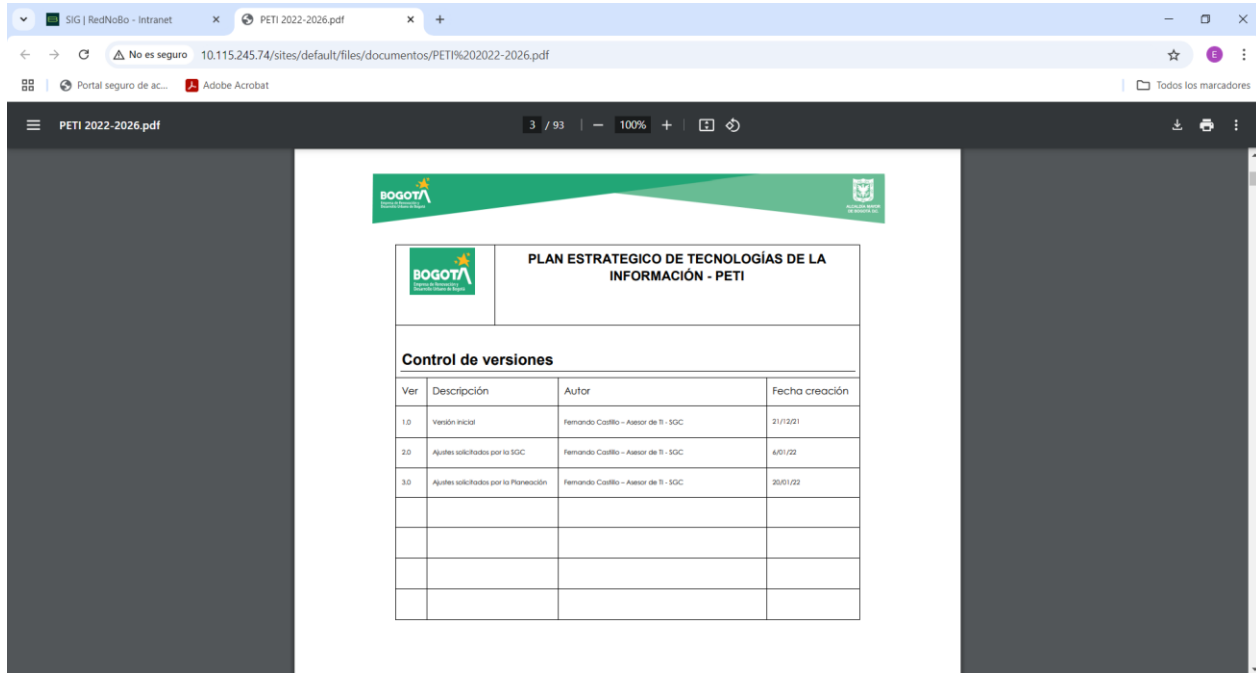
SIG | RedNoBo - Intranet
PETI 2022-2026.pdf
No es seguro 10.115.245.74/sites/default/files/documentos/PETI%202022-2026.pdf
Portal seguro de ac...
Adobe Acrobat
Todos los marcadores
PETI 2022-2026.pdf
3 / 93
100%

BOGOTÁ
Empresa de Renovación y Desarrollo Urbano de Bogotá
ALCALDÍA MAYOR DE BOGOTÁ D.C.

BOGOTÁ
Empresa de Renovación y Desarrollo Urbano de Bogotá

PLAN ESTRATEGICO DE TECNOLOGÍAS DE LA INFORMACIÓN - PETI

Control de versiones

| Ver | Descripción | Autor | Fecha creación |
|---|---|---|---|
| 1.0 | Versión inicial | Fernando Castillo – Asesor de TI - SGC | 21/12/21 |
| 2.0 | Ajustes solicitados por la SGC | Fernando Castillo – Asesor de TI - SGC | 6/01/22 |
| 3.0 | Ajustes solicitados por la Planeación | Fernando Castillo – Asesor de TI - SGC | 20/01/22 |
| | | | |
| | | | |
| | | | |
| | | | |